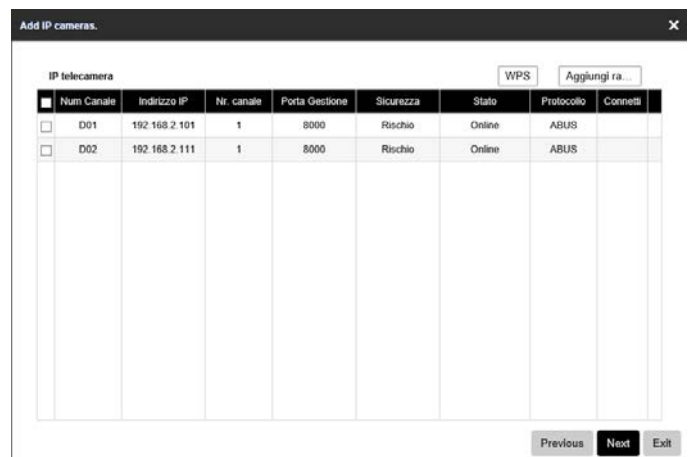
Add IP cameras.

×

IP telecamera

WPS

Aggiungi ra...

| | Num Canale | Indirizzo IP | Nr. canale | Porta Gestione | Sicurezza | Stato | Protocollo | Connetti |
|---|---|---|---|---|---|---|---|---|
| | D01 | 192.168.2.101 | 1 | 8000 | Rischio | Online | ABUS | |
| | D02 | 192.168.2.111 | 1 | 8000 | Rischio | Online | ABUS | |

Previous

Next

Exit